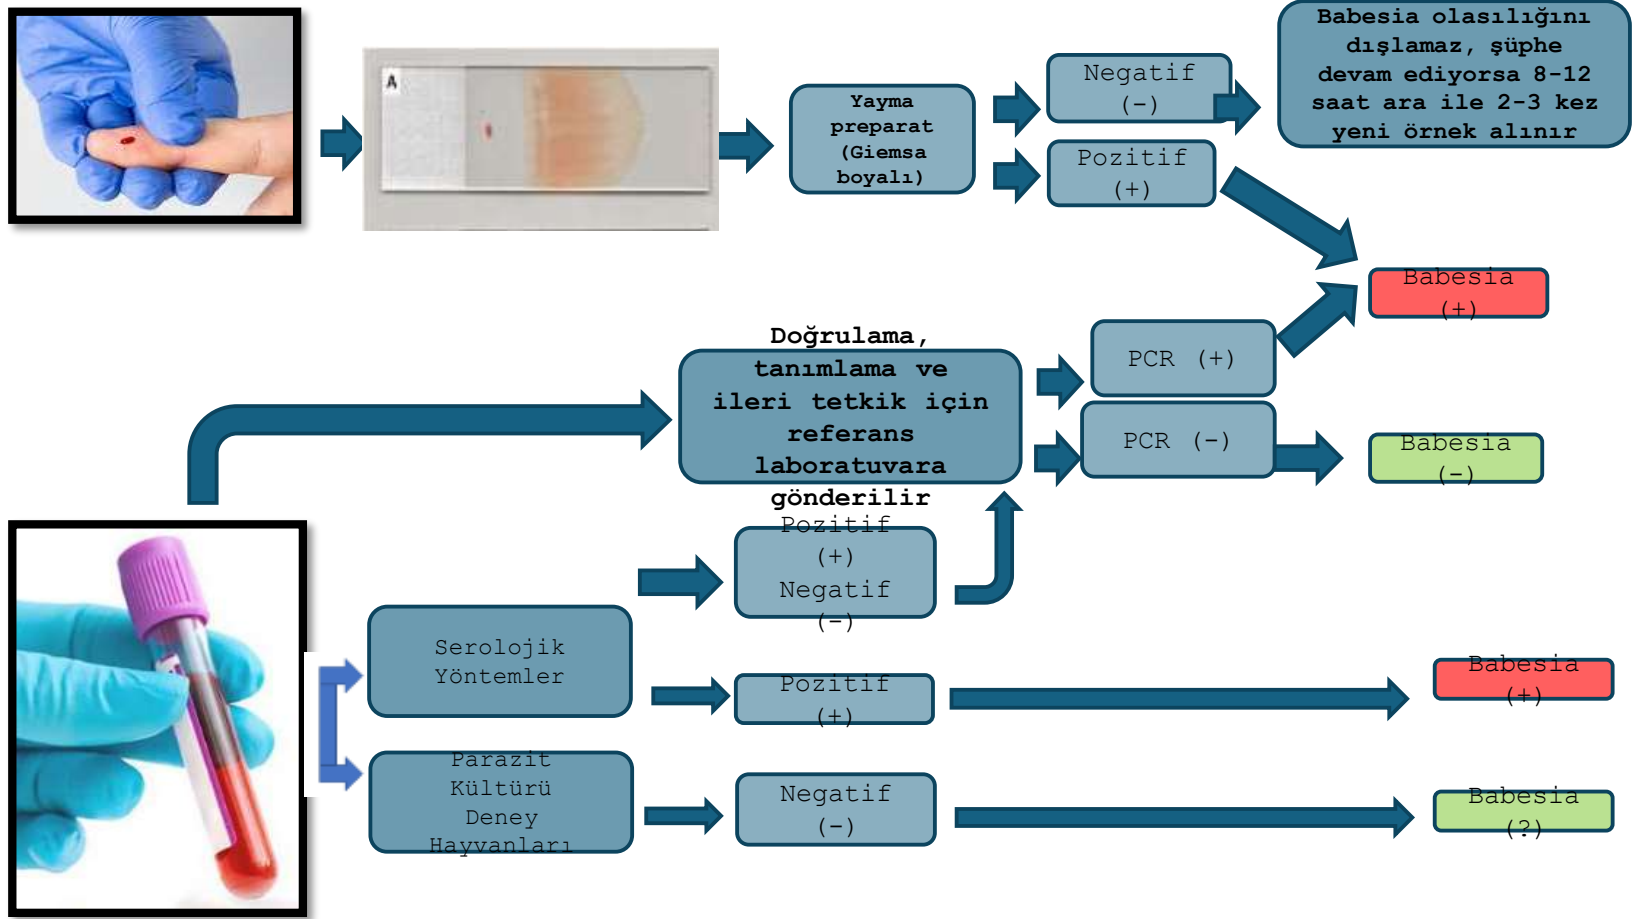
A

Yayma preparat (Giemsa boyalı)

Negatif (−)

Pozitif (+)

Babesia olasılığını dışlamaz, şüphe devam ediyorsa 8-12 saat ara ile 2-3 kez yeni örnek alınır

Babesia (+)

Doğrulama, tanımlama ve ileri tetkik için referans laboratuvara gönderilir

PCR (+)

PCR (−)

Babesia (−)

Pozitif (+) Negatif (−)

Serolojik Yöntemler

Parazit Kültürü Deney Hayvanları

Pozitif (+)

Negatif (−)

Babesia (+)

Babesia (?)